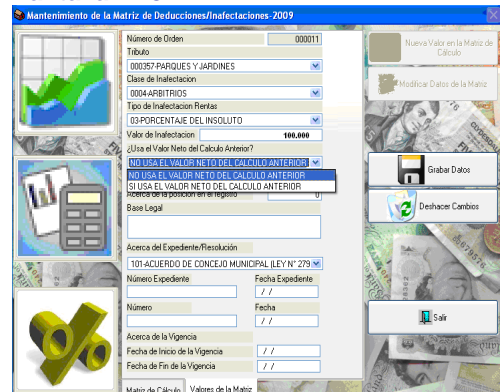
Mantenimiento de la Matriz de Deducciones/Infectaciones-2009

Número de Orden
000011
Tributo
000357-PARQUES Y JARDINES
Clase de Inafectacion
0004-ARBITRIOS
Tipo de Inafectacion Rentas
03-PORCENTAJE DEL INSOLUTO
Valor de Inafectacion
100.000
¿Usa el Valor Neto del Calculo Anterior?
NO USA EL VALOR NETO DEL CALCULO ANTERIOR
NO USA EL VALOR NETO DEL CALCULO ANTERIOR
SI USA EL VALOR NETO DEL CALCULO ANTERIOR
Acerca de la posición en el registro
0
Base Legal
Acerca del Expediente/Resolución
101-ACUERDO DE CONCEJO MUNICIPAL (LEY N° 279
Número Expediente
Fecha Expediente
/ /
Número
Fecha
/ /
Acerca de la Vigencia
Fecha de Inicio de la Vigencia
/ /
Fecha de Fin de la Vigencia
/ /
Matriz de Cálculo
Valores de la Matriz

Nuevo Valor en la Matriz de Cálculo
Modificar Datos de la Matriz
Grabar Datos
Deshacer Cambios
Salir